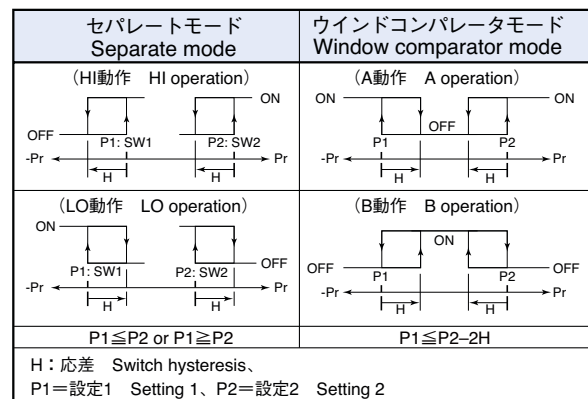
| セパレートモード Separate mode | ウインドコンパレータモード Window comparator mode |
|---|---|
| （HI動作　HI operation） ON OFF P1: SW1 P2: SW2 -Pr Pr H H | （A動作　A operation） ON ON OFF P1 P2 -Pr Pr H H |
| （LO動作　LO operation） ON OFF P1: SW1 P2: SW2 -Pr Pr H H | （B動作　B operation） ON OFF OFF P1 P2 -Pr Pr H H |
| P1≦P2 or P1≧P2 | P1≦P2–2H |

H：応差　Switch hysteresis、
P1＝設定1　Setting 1、P2＝設定2　Setting 2